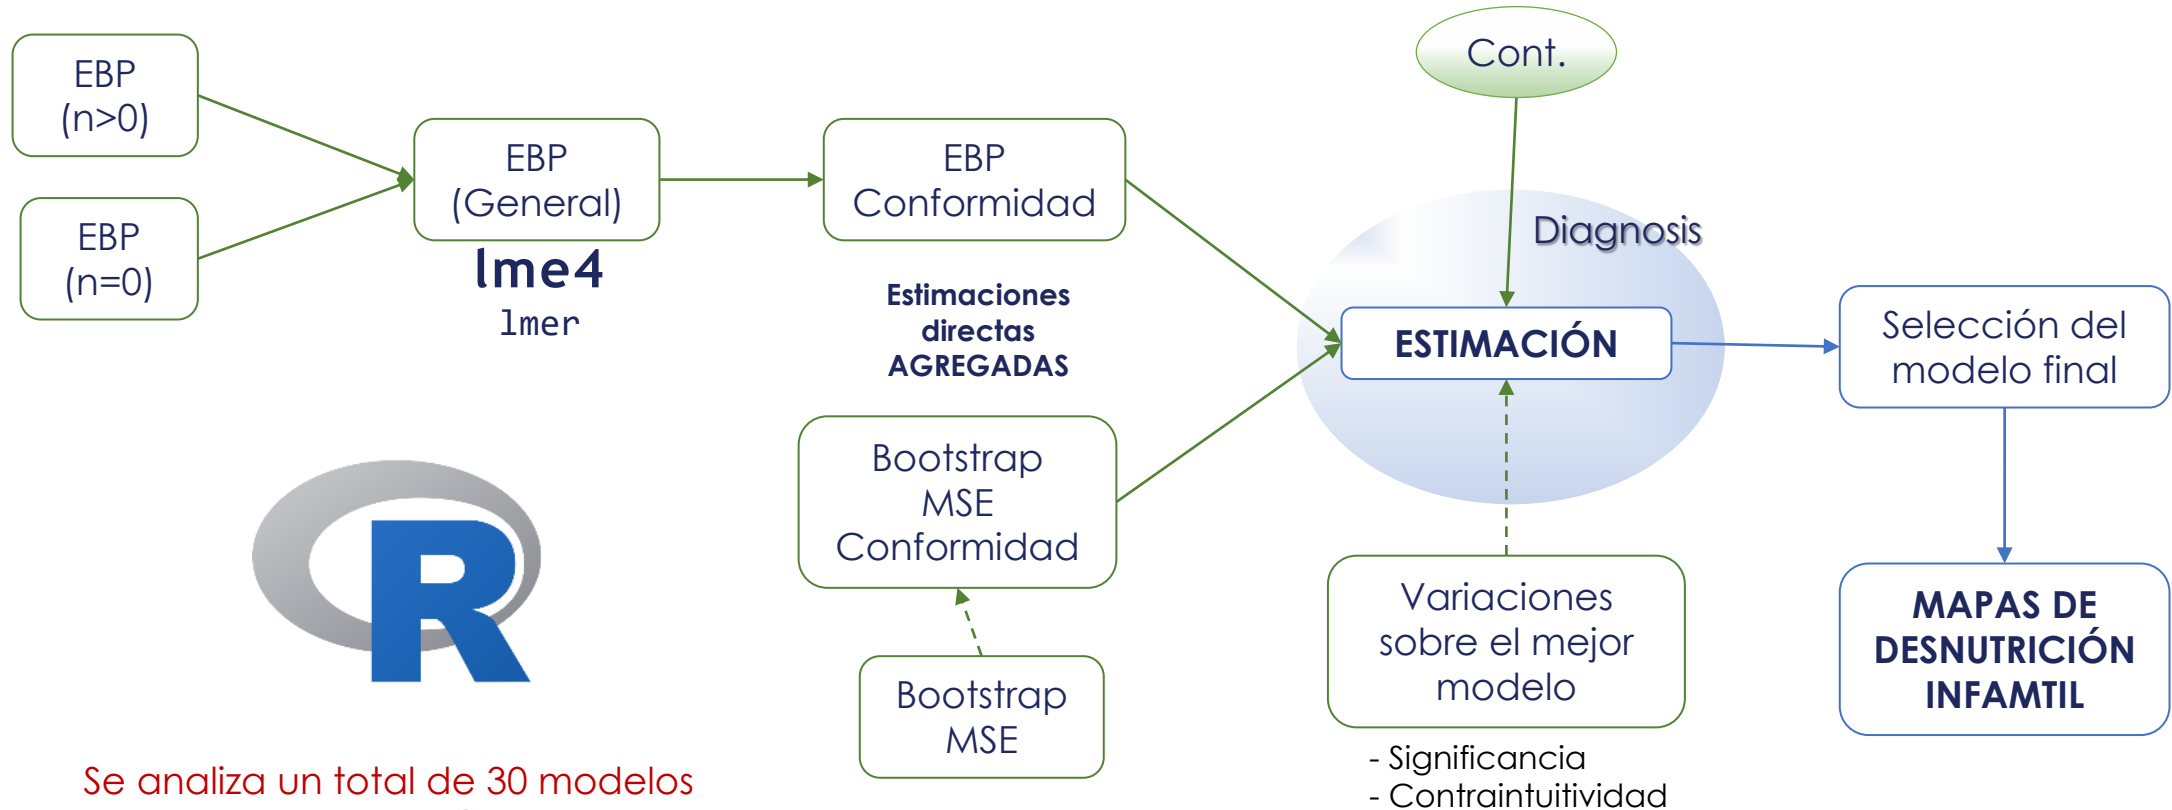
EBP (n>0)

EBP (n=0)

EBP (General)

lme4

lmer

EBP Conformidad

Estimaciones directas AGREGADAS

Bootstrap MSE Conformidad

Bootstrap MSE

Cont.

Diagnosis

ESTIMACIÓN

Variaciones sobre el mejor modelo

- Significancia
- Contraintuitividad

Selección del modelo final

MAPAS DE DESNUTRICIÓN INFAMTIL

R

Se analiza un total de 30 modelos